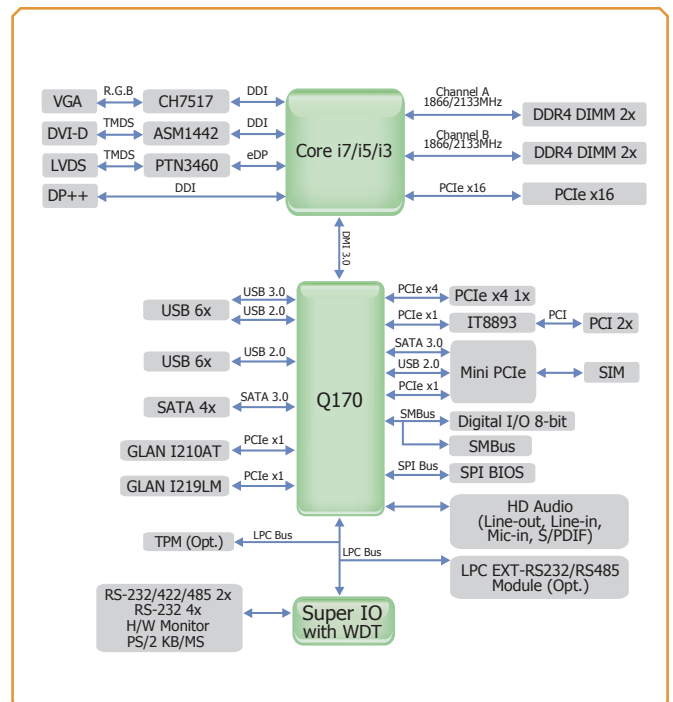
VGA
R.G.B
CH7517
DDI
DVI-D
TMDS
ASM1442
DDI
LVDS
TMDS
PTN3460
eDP
DP++
DDI
Core i7/i5/i3
Channel A
1866/2133MHz
DDR4 DIMM 2x
Channel B
1866/2133MHz
DDR4 DIMM 2x
PCIe x16
PCIe x16
DMI 3.0
Q170
USB 6x
USB 3.0
USB 2.0
USB 6x
USB 2.0
SATA 4x
SATA 3.0
GLAN I210AT
PCIe x1
GLAN I219LM
PCIe x1
PCIe x4
PCIe x4 1x
PCIe x1
IT8893
PCI
PCI 2x
SATA 3.0
USB 2.0
PCIe x1
Mini PCIe
SIM
SMBus
Digital I/O 8-bit
SMBus
SPI Bus
SPI BIOS
HD Audio
(Line-out, Line-in, Mic-in, S/PDIF)
TPM (Opt.)
LPC Bus
LPC Bus
LPC EXT-RS232/RS485
Module (Opt.)
RS-232/422/485 2x
RS-232 4x
H/W Monitor
PS/2 KB/MS
Super IO
with WDT